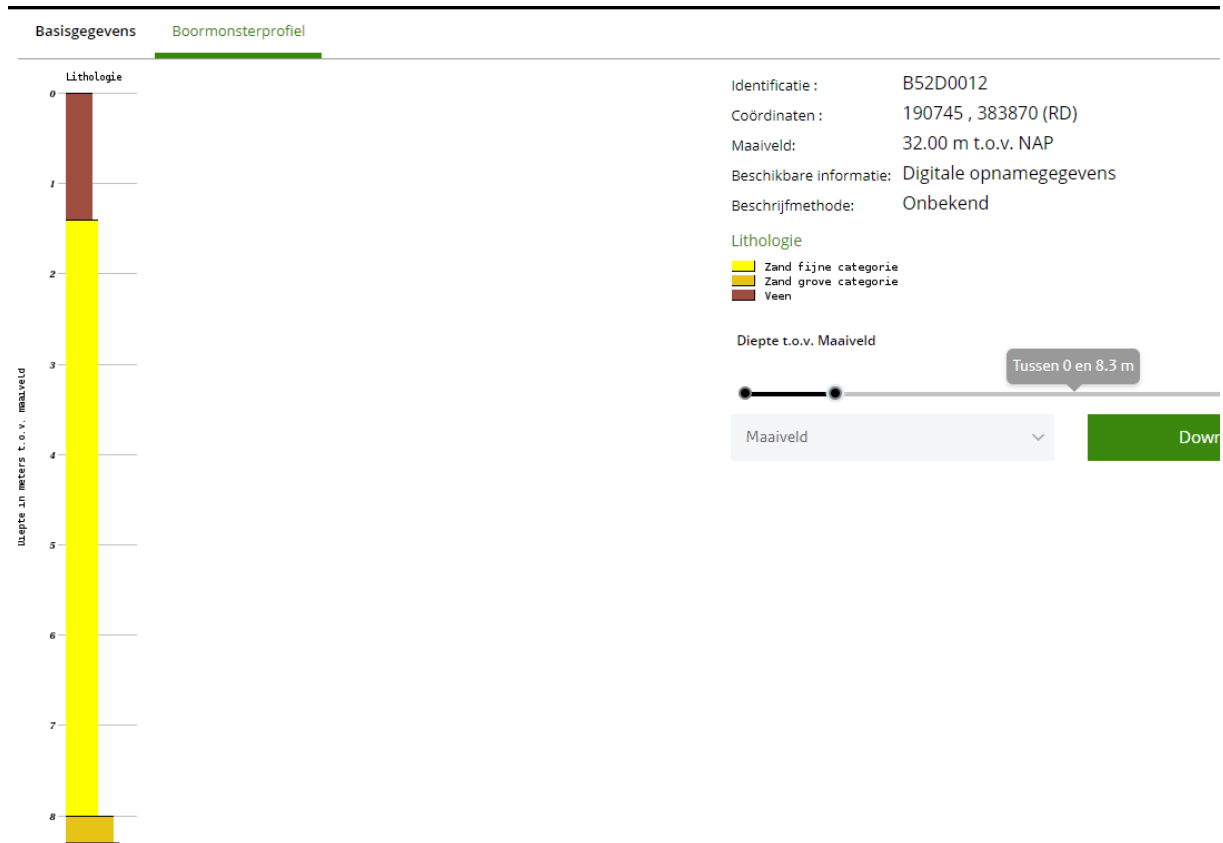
Basisgegevens Boormonsterprofiel

Lithologie

0
1
2
3
4
5
6
7
8

Diepte in meters t.o.v. maaiveld

| | |
|---|---|
| Identificatie : | B52D0012 |
| Coördinaten : | 190745 , 383870 (RD) |
| Maaiveld: | 32.00 m t.o.v. NAP |
| Beschikbare informatie: | Digitale opnamegegevens |
| Beschrijfmethode: | Onbekend |

Lithologie

Zand fijne categorie
Zand grove categorie
Veen

Diepte t.o.v. Maaiveld

Tussen 0 en 8.3 m

Maaiveld

Dowr